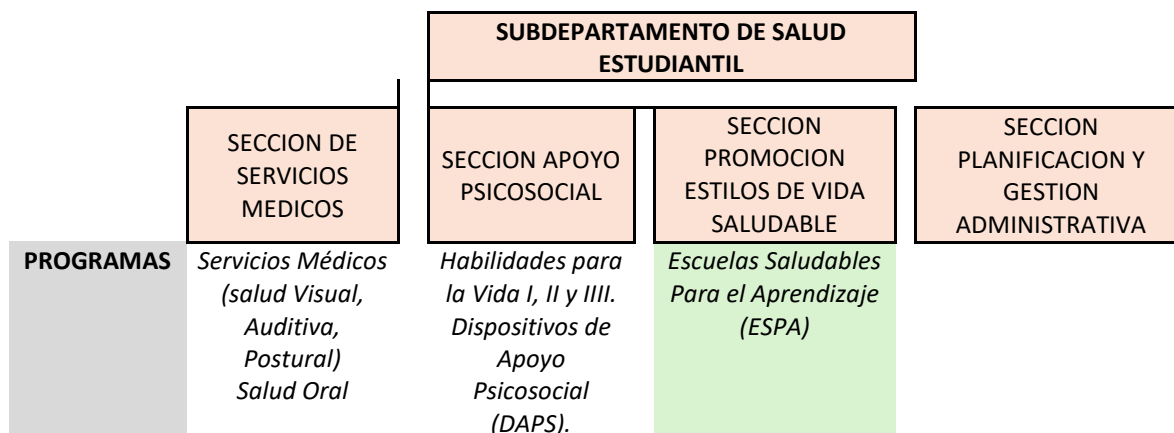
SUBDEPARTAMENTO DE SALUD ESTUDIANTIL

| | SECCION DE SERVICIOS MEDICOS | SECCION APOYO PSICOSOCIAL | SECCION PROMOCION ESTILOS DE VIDA SALUDABLE | SECCION PLANIFICACION Y GESTION ADMINISTRATIVA |
|---|---|---|---|---|
| PROGRAMAS | *Servicios Médicos (salud Visual, Auditiva, Postural) Salud Oral* | *Habilidades para la Vida I, II y IIII. Dispositivos de Apoyo Psicosocial (DAPS).* | *Escuelas Saludables Para el Aprendizaje (ESPA)* | |